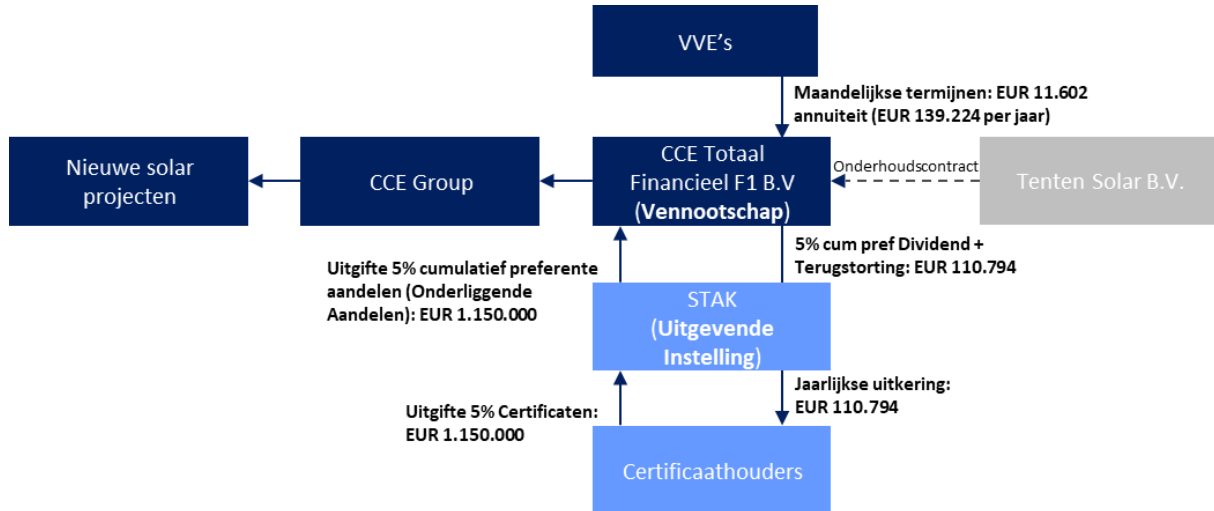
VVE's

Maandelijkse termijnen: EUR 11.602 annuiteit (EUR 139.224 per jaar)

Nieuwe solar projecten

CCE Group

CCE Totaal Financieel F1 B.V (Vennootschap)

Onderhoudscontract

Tenten Solar B.V.

Uitgifte 5% cumulatief preferente aandelen (Onderliggende Aandelen): EUR 1.150.000

5% cum pref Dividend + Terugstorting: EUR 110.794

STAK (Uitgevende Instelling)

Uitgifte 5% Certificaten: EUR 1.150.000

Jaarlijkse uitkering: EUR 110.794

Certificaathouders